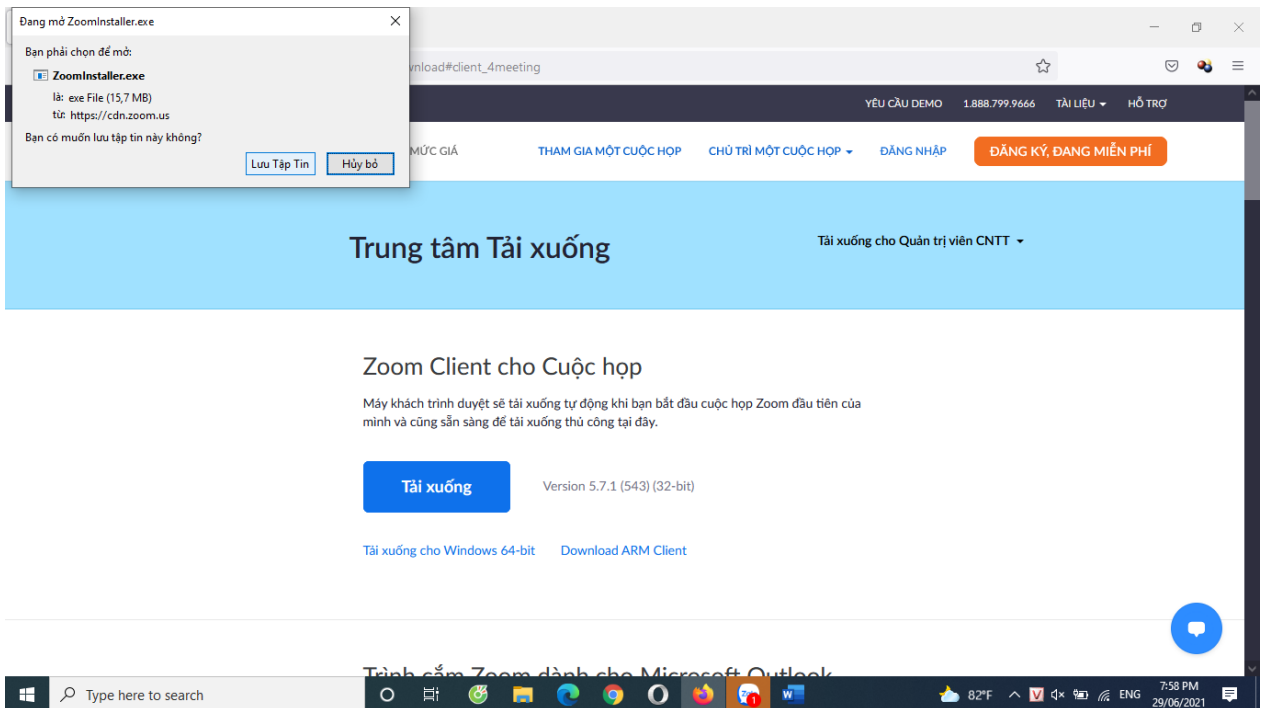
Đang mở ZoomInstaller.exe

Bạn phải chọn để mở:

ZoomInstaller.exe

là: exe File (15,7 MB)
từ: https://cdn.zoom.us

Bạn có muốn lưu tập tin này không?

Lưu Tập Tin Hủy bỏ

wnload#client_4meeting

YÊU CẦU DEMO 1.888.799.9666 TÀI LIỆU HỖ TRỢ

MỨC GIÁ THAM GIA MỘT CUỘC HỌP CHỦ TRÌ MỘT CUỘC HỌP ĐĂNG NHẬP ĐĂNG KÝ, ĐANG MIỄN PHÍ

Trung tâm Tải xuống

Tải xuống cho Quản trị viên CNTT

Zoom Client cho Cuộc họp

Máy khách trình duyệt sẽ tải xuống tự động khi bạn bắt đầu cuộc họp Zoom đầu tiên của mình và cũng sẵn sàng để tải xuống thủ công tại đây.

Tải xuống

Version 5.7.1 (543) (32-bit)

Tải xuống cho Windows 64-bit Download ARM Client

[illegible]

Type here to search

82°F ENG 7:58 PM 29/06/2021